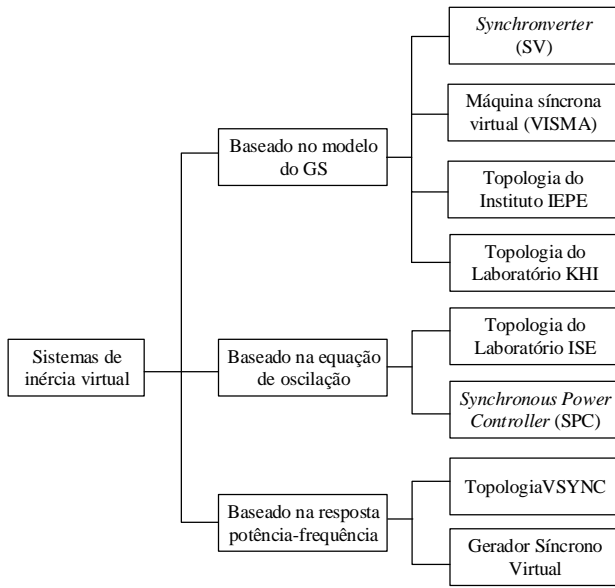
Sistemas de inércia virtual

Baseado no modelo do GS

Synchronverter (SV)

Máquina síncrona virtual (VISMA)

Topologia do Instituto IEPE

Topologia do Laboratório KHI

Baseado na equação de oscilação

Topologia do Laboratório ISE

Synchronous Power Controller (SPC)

Baseado na resposta potência-frequência

TopologiaVSYNC

Gerador Síncrono Virtual